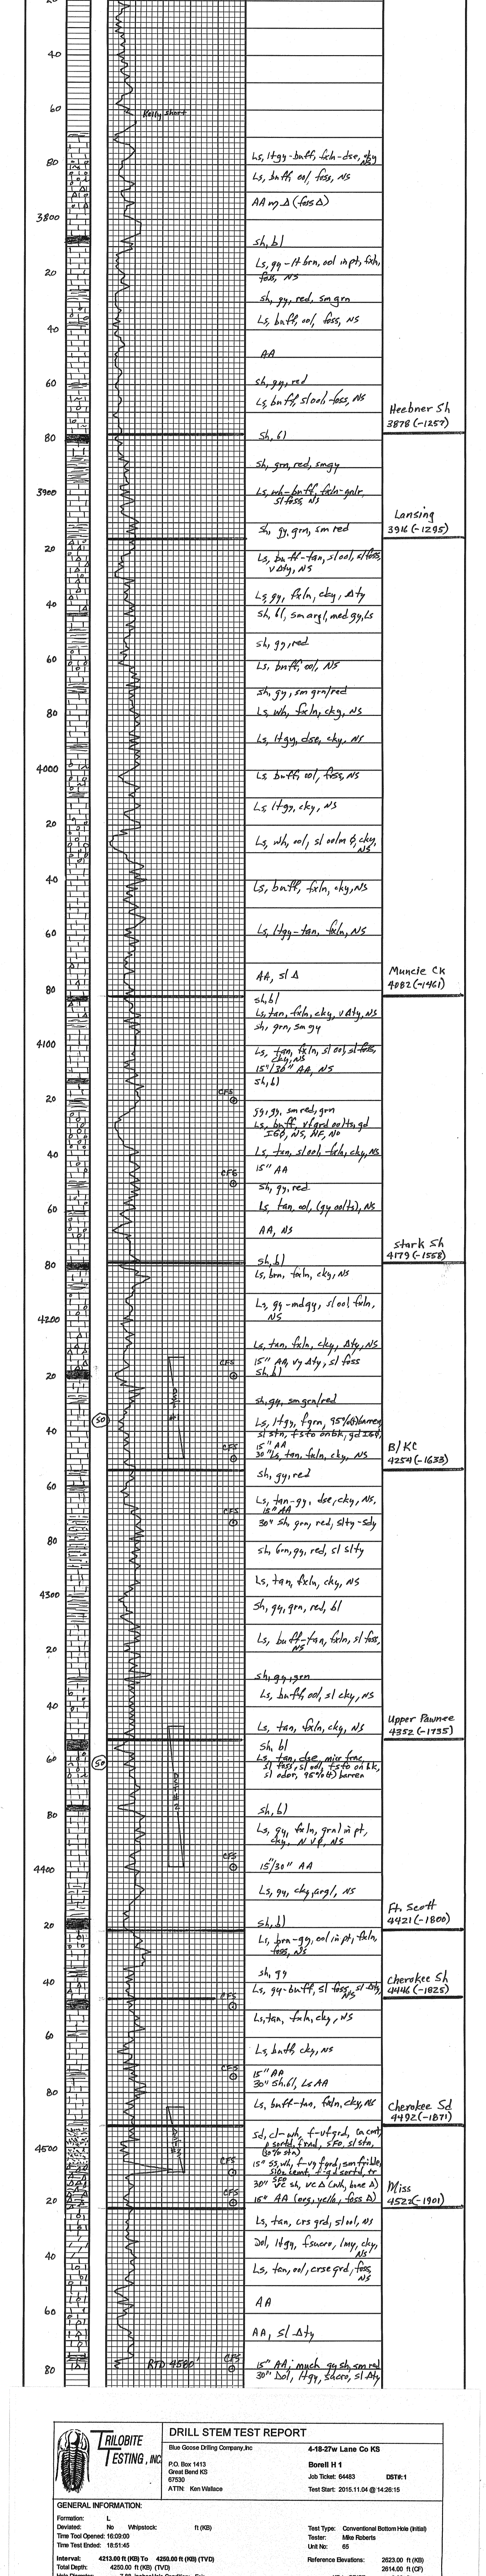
40
60
Kelly Short
80
Ls, ltgy-buff, fxln-dse, sky
Ls, buff, ool, foss, NS
AA m Δ (foss Δ)
3800
sh, bl
20
Ls, gy-lt brn, ool in pt, fxln, foss, NS
sh, gy, red, sm grn
40
Ls, buff, ool, foss, NS
AA
60
sh, gy, red
Ls, buff, sl ool, foss, NS
Heebner Sh 3878 (-1257)
80
Sh, bl
sh, grn, red, sm gy
3900
Ls, wh-buff, fxln-gnlr, sl foss, NS
Lansing 3916 (-1295)
sh, gy, grn, sm red
20
Ls, buff-tan, sl ool, sl foss, v Δty, NS
40
Ls, gy, fxln, cky, Δty
sh, bl, sm argl, med gy, Ls
sh, gy, red
60
Ls, buff, ool, NS
sh, gy, sm grn/red
80
Ls, wh, fxln, cky, NS
Ls, ltgy, dse, cky, NS
4000
Ls buff, ool, foss, NS
Ls, ltgy, cky, NS
20
Ls, wh, ool, sl oolm & cky, NS
40
Ls, buff, fxln, cky, NS
60
Ls, ltgy-tan, fxln, NS
AA, sl Δ
Muncie Ck 4082 (-1461)
80
sh, bl
Ls, tan, fxln, cky, v Δty, NS
sh, grn, sm gy
4100
Ls, tan, fxln, sl ool, sl foss, cky, NS
15"/30" AA, NS
sh, bl
20
CFS
sh, gy, sm red, grn
Ls, buff, vfgrd oolts, gd ISO, NS, NF, No
Ls, tan, sl ool, fxln, cky, NS
40
CFS
15" AA
sh, gy, red
Ls, tan, ool, (gy oolts), NS
60
AA, NS
Stark Sh 4179 (-1558)
80
sh, bl
Ls, brn, fxln, cky, NS
Ls, gy-mdgy, sl ool, fxln, NS
4200
Ls, tan, fxln, cky, Δty, NS
CFS
15" AA, vy Δty, sl foss
sh, bl
20
sh, gy, sm grn/red
Ls, ltgy, fgrn, 95% barren, sl stn, tsto on bk, gd ISO
40
50
CFS
15" AA
30" Ls, tan, fxln, cky, NS
B/KC 4254 (-1633)
sh, gy, red
60
CFS
Ls, tan-gy, dse, cky, NS, 15" AA
30" sh, grn, red, slty-sdy
80
sh, brn, gy, red, sl slty
Ls, tan, fxln, cky, NS
4300
sh, gy, grn, red, bl
20
Ls, buff-tan, fxln, sl foss, NS
sh, gy, grn
Ls, buff, ool, sl cky, NS
40
Ls, tan, fxln, cky, NS
Upper Pawnee 4352 (-1735)
Sh bl
60
50
Ls, tan, dse, mic frac, sl foss, sl ool, tsto on bk, sl odor, 95% barren
80
sh, bl
Ls, gy, fxln, gral in pt, cky, NVF, NS
CFS
4400
15"/30" AA
Ls, gy, cky, argl, NS
Ft. Scott 4421 (-1800)
20
sh, bl
Ls, brn-gy, ool in pt, fxln, foss, NS
sh, gy
40
CFS
Ls, gy-buff, sl foss, sl Δty, NS
Cherokee Sh 4446 (-1825)
Ls, tan, fxln, cky, NS
60
Ls, buff, cky, NS
CFS
15" AA
30" Sh, bl, Ls AA
80
Ls, buff-tan, fxln, cky, NS
Cherokee Sd 4492 (-1871)
Sd, cl-wh, f-vfgrd, ca cmt, p srtd, f rnd, SFO, sl stn, (50% stn)
4500
CFS
15" SS, wh, f-vfgrd, sm friable, sl dk lamin, f-gd srtd, tr SFO
30" VC sh, VC Δ (wh, bone Δ)
Miss 4522 (-1901)
CFS
15" AA (crs, yello, foss Δ)
20
Ls, tan, crs grd, sl ool, NS
40
Dol, ltgy, fsucro, lmy, cky, NS
Ls, tan, ool, crse grd, foss, NS
AA
60
AA, sl Δty
80
RTD 4580'
CFS
15" AA, much gy sh, sm red
30" Dol, ltgy, sucro, sl Δty

TRILOBITE TESTING, INC
DRILL STEM TEST REPORT
Blue Goose Drilling Company,Inc
P.O. Box 1413
Great Bend KS
67530
ATTN: Ken Wallace
4-18-27w Lane Co KS
Borell H 1
Job Ticket: 64483
DST#: 1
Test Start: 2015.11.04 @ 14:26:15
GENERAL INFORMATION:
Formation: L
Deviated: No Whipstock: ft (KB)
Time Tool Opened: 16:03:00
Time Test Ended: 18:51:45
Interval: 4213.00 ft (KB) To 4250.00 ft (KB) (TVD)
Total Depth: 4250.00 ft (KB) (TVD)
Test Type: Conventional Bottom Hole (Initial)
Tester: Mike Roberts
Unit No: 65
Reference Elevations: 2623.00 ft (KB)
2614.00 ft (CF)